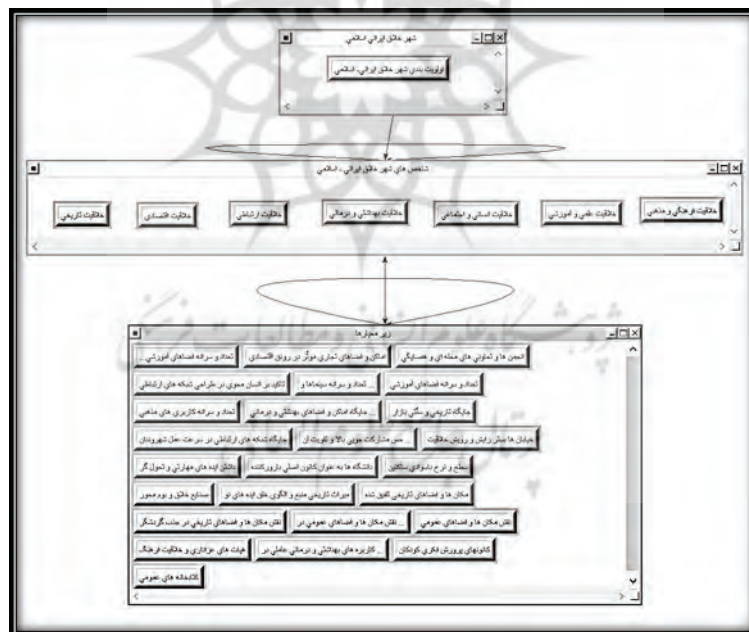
شهر خلاق ایرانی اسلامی

اولویت بندی شهر خلاق ایرانی- اسلامی

شاخص های شهر خلاق ایرانی- اسلامی

خلاقیت فرهنگی و مذهبی

خلاقیت علمی و آموزشی

خلاقیت انسانی و اجتماعی

خلاقیت بهداشتی و درمانی

خلاقیت ارتباطی

خلاقیت اقتصادی

خلاقیت تاریخی

زیر معیارها

انجمن ها و تعاونی های محله ای و همسایگی

اماکن و فضاهای تجاری موثر در رونق اقتصادی

تعداد و سرانه فضاهای آموزشی...

تعداد و سرانه فضاهای آموزشی

تعداد و سرانه سینماها و...

تاکید بر انسان محوری در طراحی شبکه های ارتباطی

جایگاه تاریخی و سنتی بازار

جایگاه اماکن و فضاهای بهداشتی و درمانی...

تعداد و سرانه کاربری های مذهبی

جریان ها بیشتر زایش و رویش خلاقیت

...میزان مشارکت عمومی دولتی و تقویت از...

جایگاه شبکه های ارتباطی در سرعت حمل شهروندان

سطح و نرخ باسوادی ساکنین

دانشگاه ها به عنوان کانون اصلی دانش گستری

داشتن ایده های مهارتی و تحول گر

مکان ها و فضاهای تاریخی کشف شده

میراث تاریخی منبع و الگوی خلق ایده های نو

صنایع خلاق و بوم محور

نقش مکان ها و فضاهای عمومی

... نقش مکان ها و فضاهای عمومی در

نقش مکان ها و فضاهای تاریخی در جذب گردشگر

کانونهای پرورش فکری کودکان

... کاربری های بهداشتی و درمانی عاملی در

هیئت های عزاداری و خلاقیت فرهنگ...

کتابخانه های عمومی